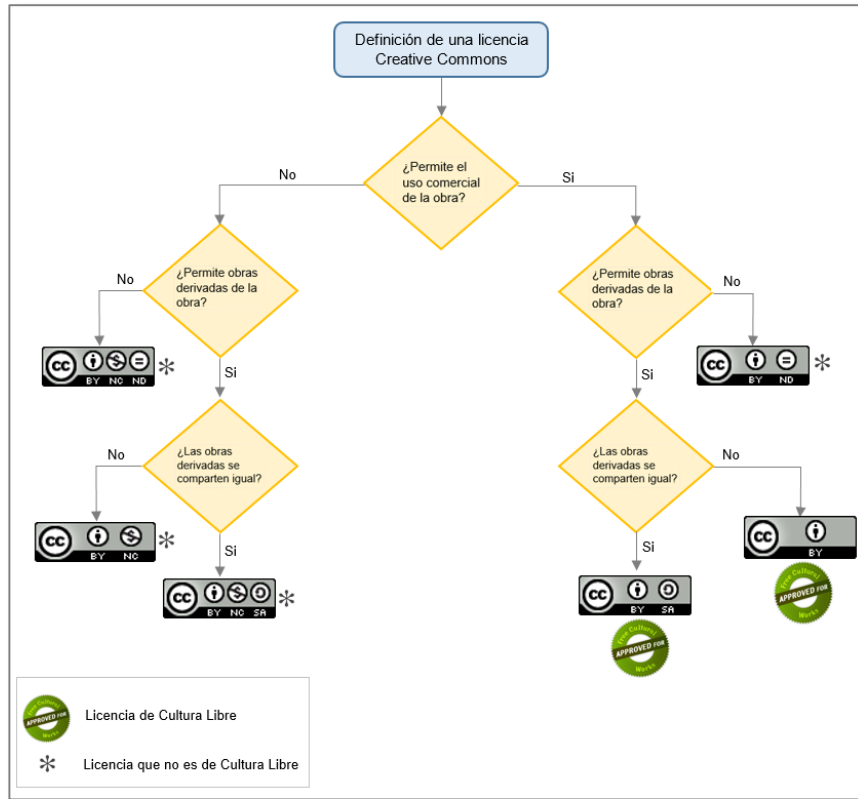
Definición de una licencia Creative Commons

¿Permite el uso comercial de la obra?

No

Si

¿Permite obras derivadas de la obra?

No

cc BY NC ND *

Si

¿Las obras derivadas se comparten igual?

No

cc BY NC *

Si

cc BY NC SA *

¿Permite obras derivadas de la obra?

No

cc BY ND *

Si

¿Las obras derivadas se comparten igual?

No

cc BY

Free Cultural Works APPROVED FOR

Si

cc BY SA

Free Cultural Works APPROVED FOR

Free Cultural Works APPROVED FOR Licencia de Cultura Libre

* Licencia que no es de Cultura Libre